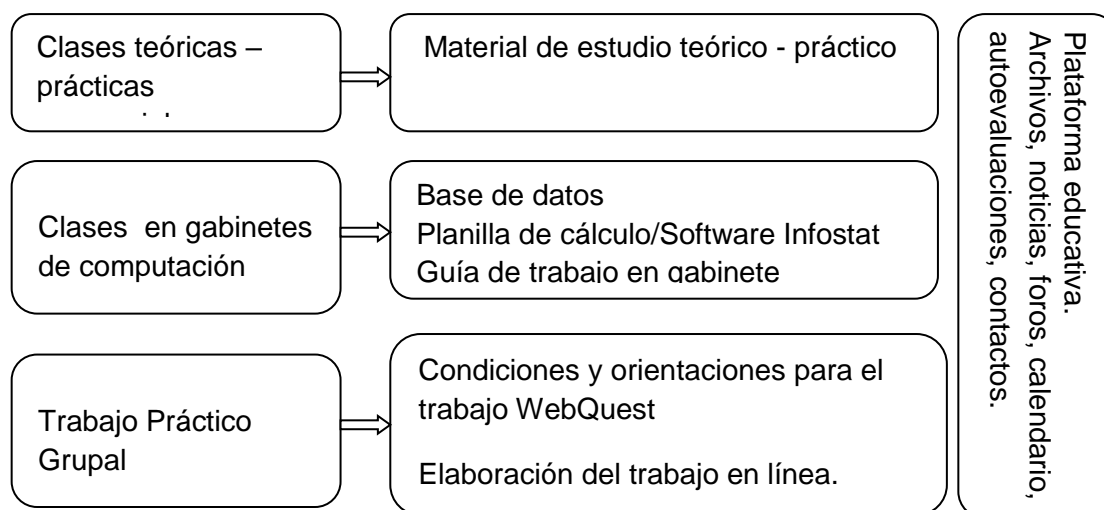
Clases teóricas – prácticas

Material de estudio teórico - práctico

Clases en gabinetes de computación

Base de datos
Planilla de cálculo/Software Infostat
Guía de trabajo en gabinete

Trabajo Práctico Grupal

Condiciones y orientaciones para el trabajo WebQuest

Elaboración del trabajo en línea.

Plataforma educativa.
Archivos, noticias, foros, calendario, autoevaluaciones, contactos.